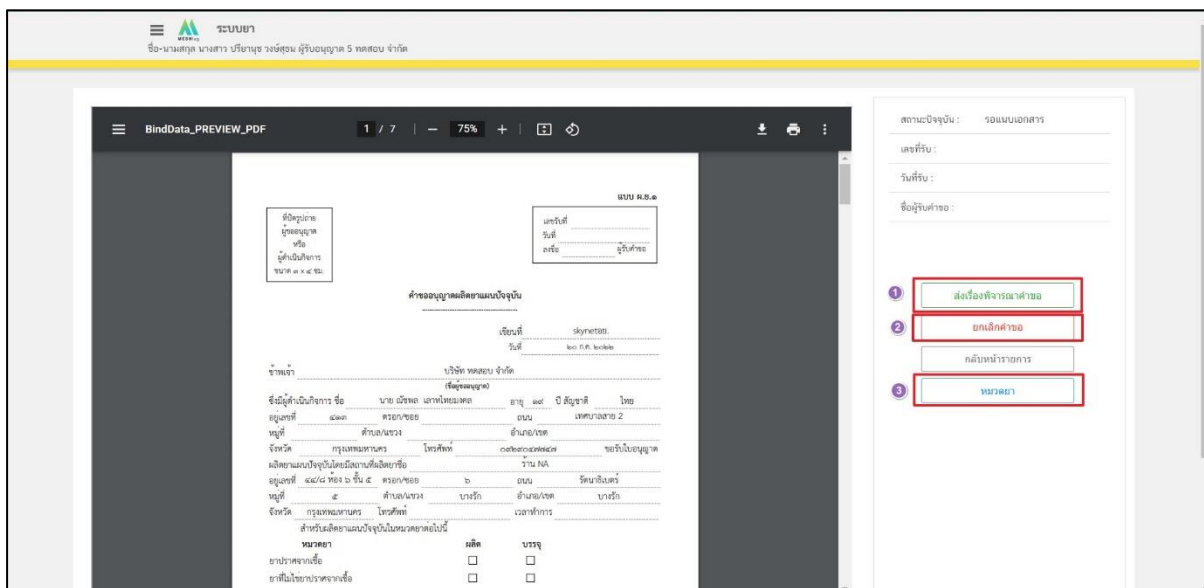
ระบบยา
ชื่อ-นามสกุล นางสาว ปริยานุช วงษ์สุวรรณ ผู้รับอนุญาต 5 ทดสอบ จำกัด

BindData_PREVIEW_PDF 1 / 7 | — 75% +

แบบ ผ.ย.๑

ที่ปิดรูปถ่ายผู้ขออนุญาตหรือผู้ดำเนินกิจการ ขนาด ๓ x ๔ ซม.

เลขรับที่
วันที่
ลงชื่อ ผู้รับคำขอ

คำขออนุญาตผลิตยาแผนปัจจุบัน

เขียนที่ skynetอย.
วันที่ ๒๐ ก.ค. ๒๕๖๖

ข้าพเจ้า บริษัท ทดสอบ จำกัด
(ชื่อผู้ขออนุญาต)
ซึ่งมีผู้ดำเนินกิจการ ชื่อ นาย ณัชพล เสาทไทยมงคล อายุ ๓๙ ปี สัญชาติ ไทย
อยู่เลขที่ ๔๓๓ ตรอก/ซอย ถนน เทศบาลสาย 2
หมู่ที่ ตำบล/แขวง อำเภอ/เขต
จังหวัด กรุงเทพมหานคร โทรศัพท์ ๐๘๖๙๗๐๔๓๔๔ ขอรับใบอนุญาต
ผลิตยาแผนปัจจุบันโดยมีสถานที่ผลิตยาชื่อ ร้าน NA
อยู่เลขที่ ๔๔/๔ ห้อง ๖ ชั้น ๕ ตรอก/ซอย ๖ ถนน รัตนาธิเบศร์
หมู่ที่ ๕ ตำบล/แขวง บางรัก อำเภอ/เขต บางรัก
จังหวัด กรุงเทพมหานคร โทรศัพท์ เวลาทำการ
สำหรับผลิตยาแผนปัจจุบันในหมวดยาต่อไปนี้
หมวดยา ผลิต บรรจุ
ยาปราศจากเชื้อ ☐ ☐
ยาที่ไม่ใช่ยาปราศจากเชื้อ ☐ ☐

สถานะปัจจุบัน : รอแนบเอกสาร
เลขที่รับ :
วันที่รับ :
ชื่อผู้รับคำขอ :

1 ส่งเรื่องพิจารณาคำขอ
2 ยกเลิกคำขอ
กลับหน้ารายการ
3 หมวดยา